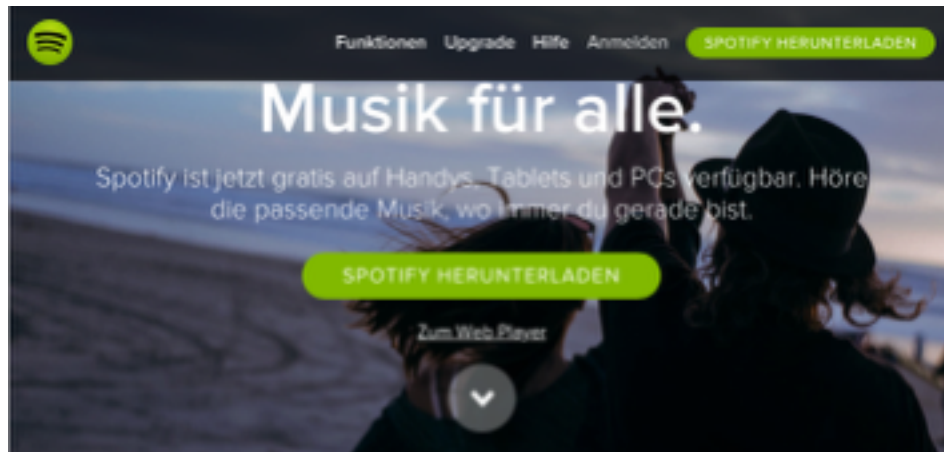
Funktionen Upgrade Hilfe Anmelden SPOTIFY HERUNTERLADEN

Musik für alle.

Spotify ist jetzt gratis auf Handys, Tablets und PCs verfügbar. Höre die passende Musik, wo immer du gerade bist.

SPOTIFY HERUNTERLADEN

Zum Web Player